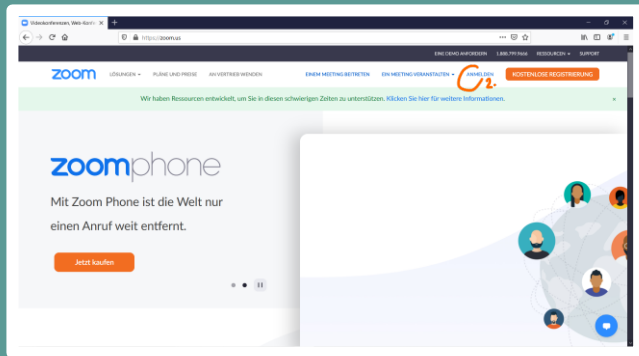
Videokonferenzen, Web-Konf... ×

https://zoom.us

EINE DEMO ANFORDERN 1.888.799.9666 RESSOURCEN SUPPORT

zoom LÖSUNGEN PLÄNE UND PREISE AN VERTRIEB WENDEN EINEM MEETING BEITRETEN EIN MEETING VERANSTALTEN ANMELDEN KOSTENLOSE REGISTRIERUNG

2.

Wir haben Ressourcen entwickelt, um Sie in diesen schwierigen Zeiten zu unterstützen. Klicken Sie hier für weitere Informationen. ×

zoomphone

Mit Zoom Phone ist die Welt nur einen Anruf weit entfernt.

Jetzt kaufen